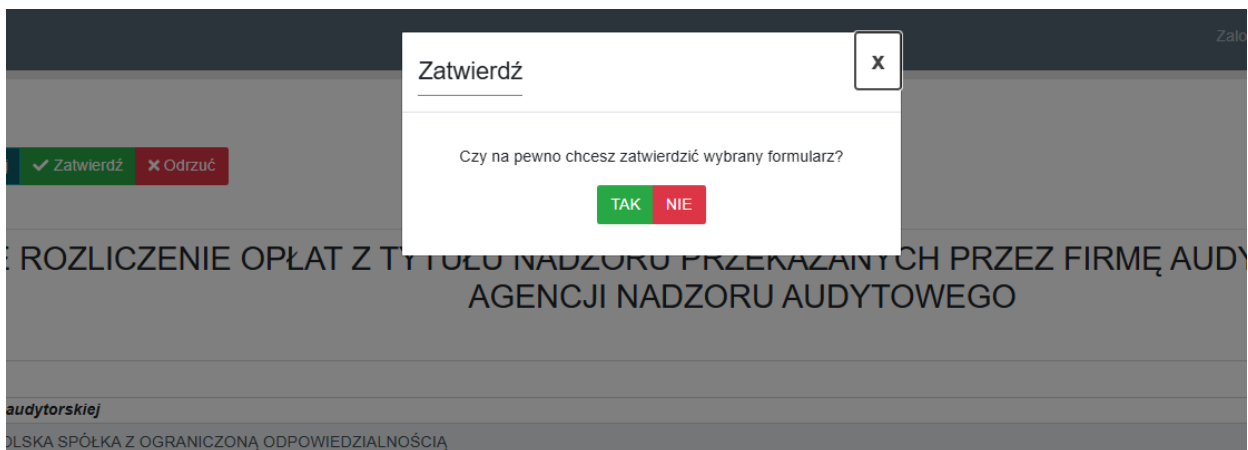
Zalo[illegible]

Zatwierdź

x

Czy na pewno chcesz zatwierdzić wybrany formularz?

TAK NIE

✔ Zatwierdź ✖ Odrzuć

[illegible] ROZLICZENIE OPŁAT Z TY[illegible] PRZEZ FIRMĘ AUD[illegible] AGENCJI NADZORU AUDYTOWEGO

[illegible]audytorskiej

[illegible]OLSKA SPÓŁKA Z OGRANICZONĄ ODPOWIEDZIALNOŚCIĄ